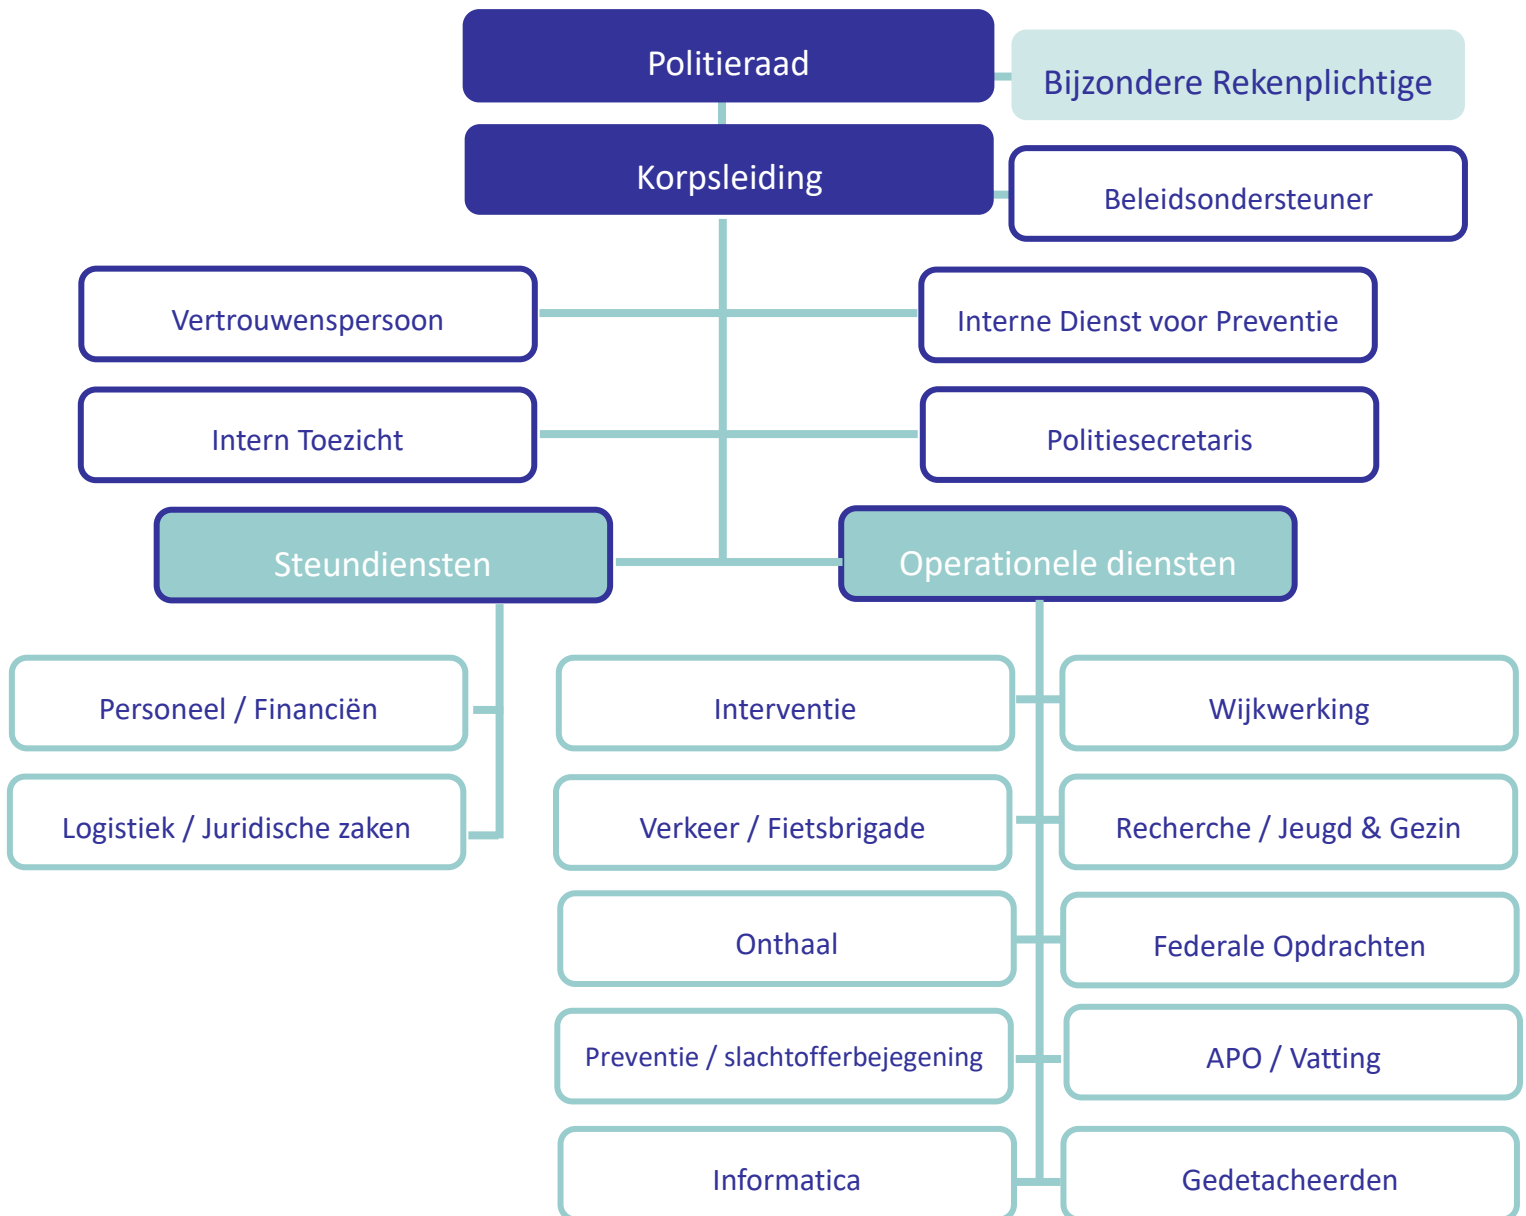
Politieraad

Bijzondere Rekenplichtige

Korpsleiding

Beleidsondersteuner

Vertrouwenspersoon

Interne Dienst voor Preventie

Intern Toezicht

Politiesecretaris

Steundiensten

Operationele diensten

Personeel / Financiën

Logistiek / Juridische zaken

Interventie

Wijkwerking

Verkeer / Fietsbrigade

Recherche / Jeugd & Gezin

Onthaal

Federale Opdrachten

Preventie / slachtofferbejegening

APO / Vatting

Informatica

Gedetacheerden